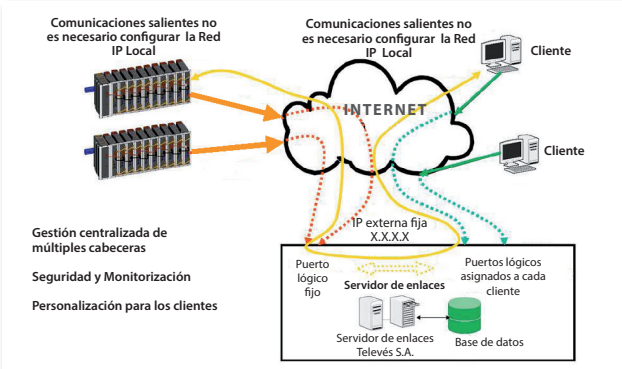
Comunicaciones salientes no es necesario configurar la Red IP Local

Comunicaciones salientes no es necesario configurar la Red IP Local

Cliente

INTERNET

Cliente

Gestión centralizada de múltiples cabeceras

Seguridad y Monitorización

Personalización para los clientes

IP externa fija X.X.X.X

Puerto lógico fijo

Servidor de enlaces

Puertos lógicos asignados a cada cliente

Servidor de enlaces Televés S.A.

Base de datos